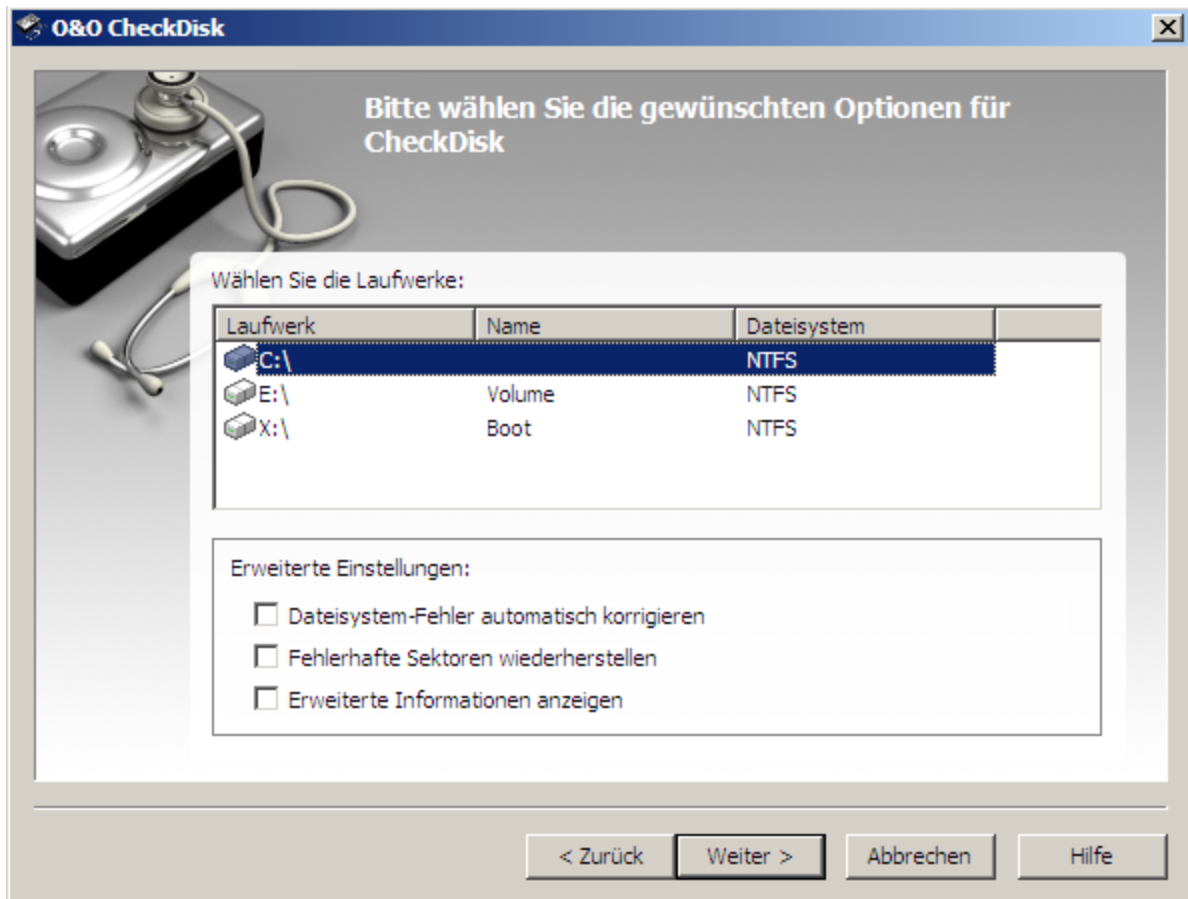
O&O CheckDisk

Bitte wählen Sie die gewünschten Optionen für CheckDisk

Wählen Sie die Laufwerke:

| Laufwerk | Name | Dateisystem |
|---|---|---|
| C:\ | | NTFS |
| E:\ | Volume | NTFS |
| X:\ | Boot | NTFS |

Erweiterte Einstellungen:

Dateisystem-Fehler automatisch korrigieren

Fehlerhafte Sektoren wiederherstellen

Erweiterte Informationen anzeigen

< Zurück
Weiter >
Abbrechen
Hilfe